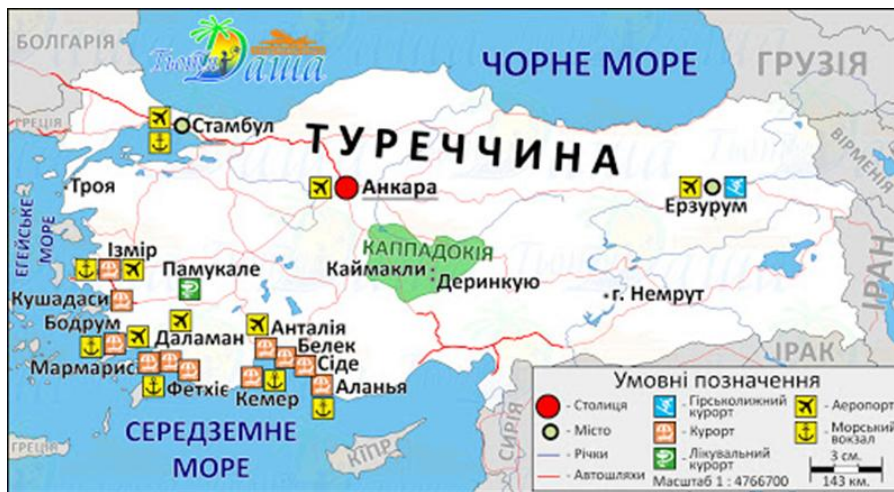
Туризм Даша

БОЛГАРІЯ

ЧОРНЕ МОРЕ

ГРУЗІЯ

Стамбул

ГРЕЦІЯ

ТУРЕЧЧИНА

Троя

Анкара

Ерзурум

ВІРМЕНІЯ

ЕГЕЙСЬКЕ МОРЕ

Ізмір

КАППАДОКІЯ

Памукале

Каймакли

Деринкую

ІРАН

Кушадаси

г. Немрут

Бодрум

Даламан

Анталія

Белек

Мармарис

Сіде

Фетхіє

Аланья

ІРАК

Кемер

СЕРЕДЗЕМНЕ МОРЕ

КІПР

СИРІЯ

Умовні позначення

- Столиця

- Місто

- Річки

- Автошляхи

- Гірськолижний курорт

- Курорт

- Лікувальний курорт

- Аеропорт

- Морський вокзал

Масштаб 1 : 4766700

3 см.

143 км.